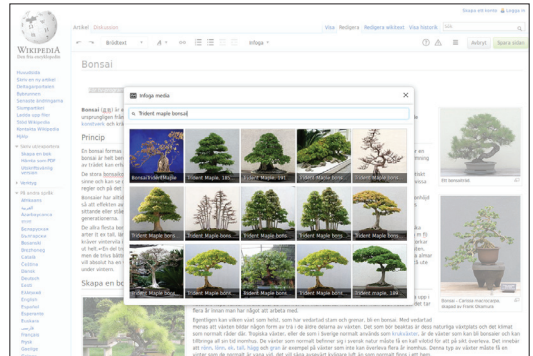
WIKIPEDIA
Den fria encyklopedin

Skapa ett konto  Logga in

Artikel  Diskussion

Läs  Redigera  Redigera wikitext  Visa historik

Brödtext  A  Infoga  Avbryt  Spara sidan

Bonsai

Huvudsida
Slumpartikel
Deltagarportalen
Bybrunnen
Senaste ändringarna
Slumpartikel
Lextikopp

Verktyg

På andra språk

Bonsai
Princip
Skapa en bonsai

Infoga media

Trident maple bonsai

Bonsai Trident Maple
Trident Maple, 185
Trident Maple, 141
Trident Maple bons
Trident Maple bons
Trident Maple bons
Trident Maple bons
Trident Maple bons
Trident Maple bons
Trident Maple bons
Trident Maple bons
Trident Maple bons
Trident Maple bons
Trident Maple bons
Trident Maple, 189

Bonsai - Carissa macrocarpa